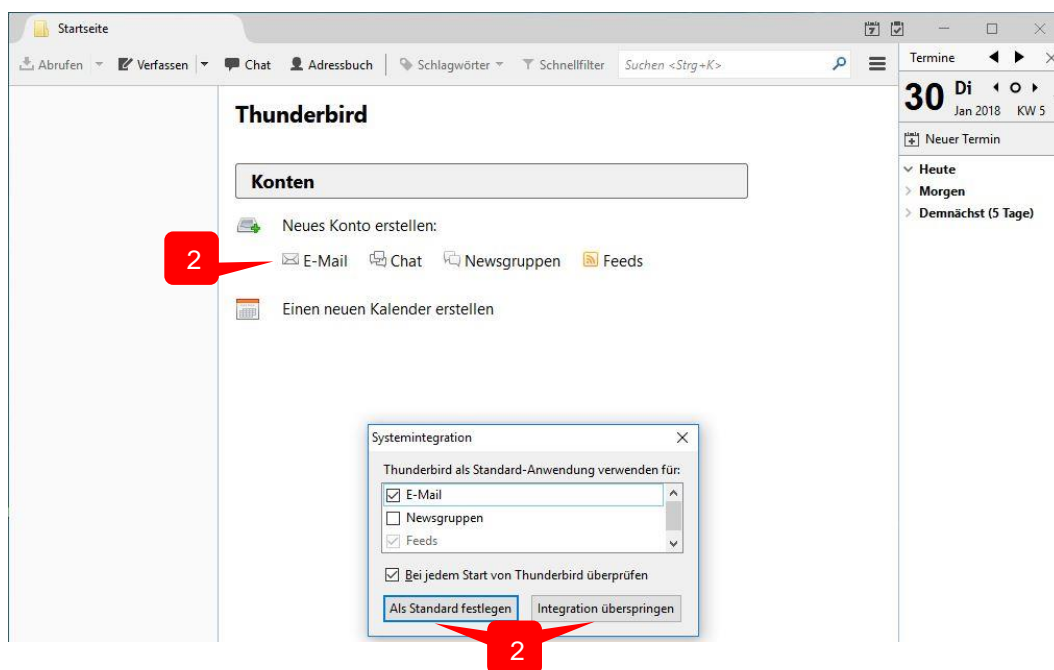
Startseite

Abrufen | Verfassen | Chat | Adressbuch | Schlagwörter | Schnellfilter | Suchen <Strg+K>

Termine

30 Di
Jan 2018 KW 5

Neuer Termin

Heute
Morgen
Demnächst (5 Tage)

Thunderbird

Konten

Neues Konto erstellen:

2

E-Mail Chat Newsgruppen Feeds

Einen neuen Kalender erstellen

Systemintegration

Thunderbird als Standard-Anwendung verwenden für:

☑ E-Mail
☐ Newsgruppen
☑ Feeds

☑ Bei jedem Start von Thunderbird überprüfen

Als Standard festlegen | Integration überspringen

2